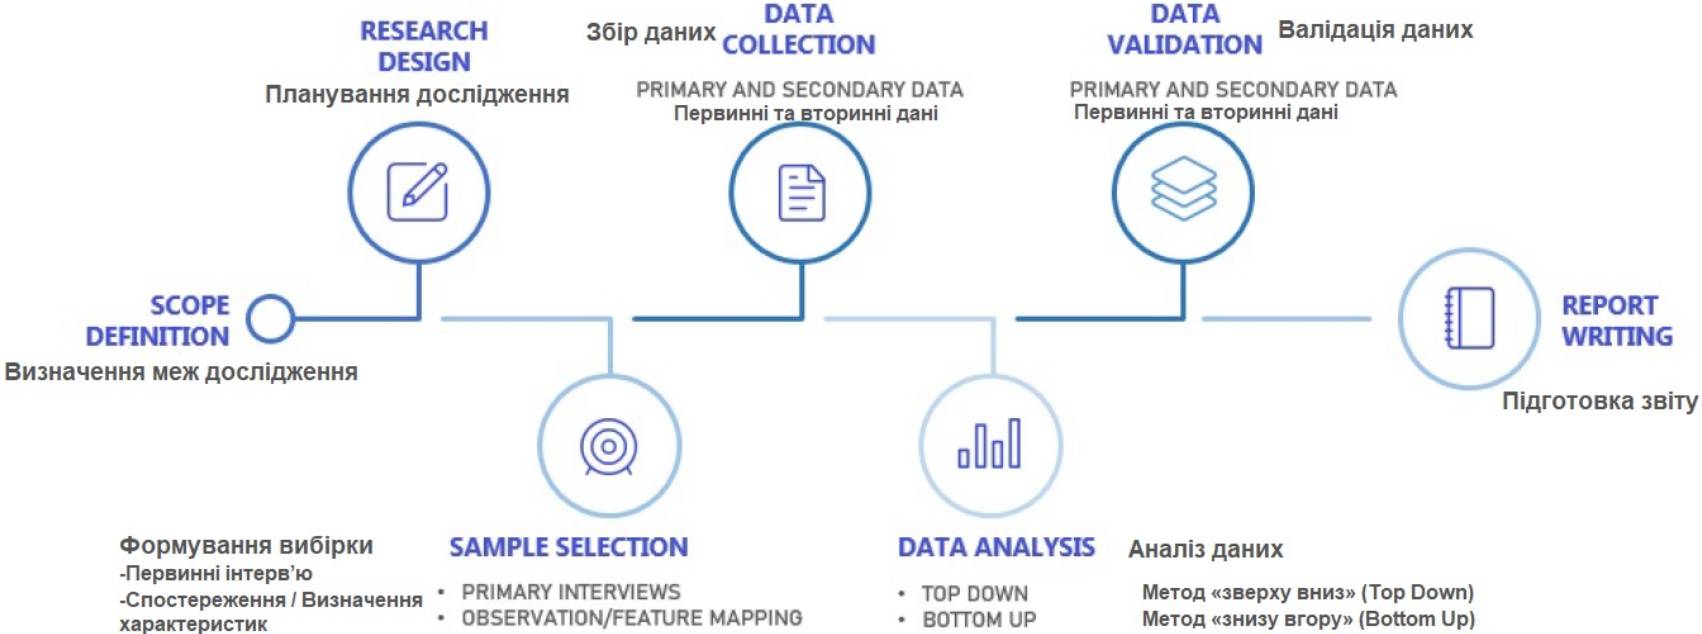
RESEARCH DESIGN
Планування дослідження

Збір даних DATA COLLECTION
PRIMARY AND SECONDARY DATA
Первинні та вторинні дані

DATA VALIDATION Валідація даних
PRIMARY AND SECONDARY DATA
Первинні та вторинні дані

SCOPE DEFINITION
Визначення меж дослідження

REPORT WRITING
Підготовка звіту

Формування вибірки
-Первинні інтерв'ю
-Спостереження / Визначення характеристик

SAMPLE SELECTION
• PRIMARY INTERVIEWS
• OBSERVATION/FEATURE MAPPING

DATA ANALYSIS
• TOP DOWN
• BOTTOM UP

Аналіз даних
Метод «зверху вниз» (Top Down)
Метод «знизу вгору» (Bottom Up)